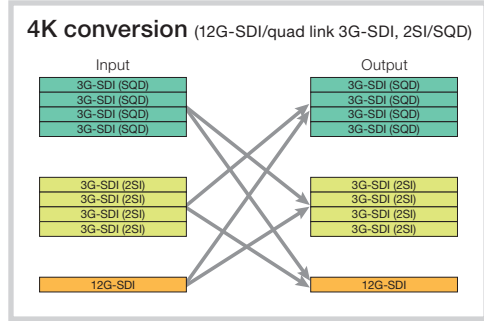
4K conversion (12G-SDI/quad link 3G-SDI, 2SI/SQD)

Input

3G-SDI (SQD)
3G-SDI (SQD)
3G-SDI (SQD)
3G-SDI (SQD)

3G-SDI (2SI)
3G-SDI (2SI)
3G-SDI (2SI)
3G-SDI (2SI)

12G-SDI

Output

3G-SDI (SQD)
3G-SDI (SQD)
3G-SDI (SQD)
3G-SDI (SQD)

3G-SDI (2SI)
3G-SDI (2SI)
3G-SDI (2SI)
3G-SDI (2SI)

12G-SDI